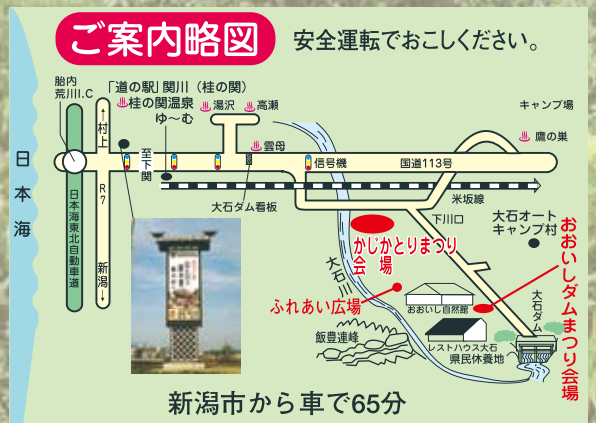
ご案内略図

安全運転でおこしください。

胎内荒川I.C

「道の駅」関川（桂の関）

桂の関温泉ゆ〜む

湯沢

高瀬

キャンプ場

鷹の巣

日本海

村上

至下関

雲母

信号機

国道113号

日本海東北自動車道

R7

大石ダム看板

米坂線

下川口

大石オートキャンプ村

新潟

かじかとりまつり会場

大石川

おおいしダムまつり会場

ふれあい広場

おおいし自然館

大石ダム

飯豊連峰

レストハウス大石

県民休養地

新潟市から車で65分